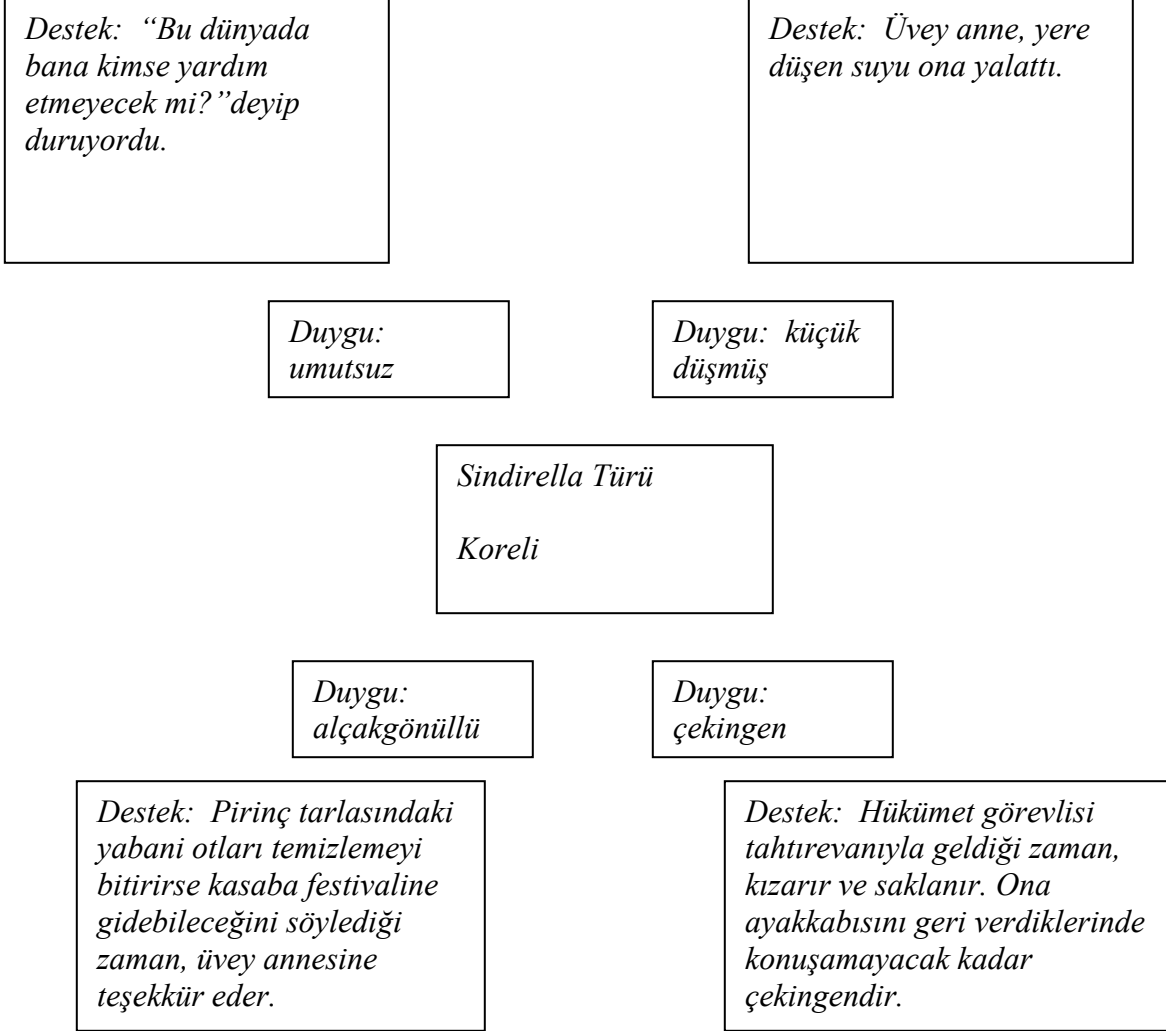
Destek: "Bu dünyada bana kimse yardım etmeyecek mi?"deyip duruyordu.

Destek: Üvey anne, yere düşen suyu ona yalattı.

Duygu: umutsuz

Duygu: küçük düşmüş

Sindirella Türü

Koreli

Duygu: alçakgönüllü

Duygu: çekingen

Destek: Pirinç tarlasındaki yabani otları temizlemeyi bitirirse kasaba festivaline gidebileceğini söylediği zaman, üvey annesine teşekkür eder.

Destek: Hükümet görevlisi tahtırevanıyla geldiği zaman, kızarır ve saklanır. Ona ayakkabısını geri verdiklerinde konuşamayacak kadar çekingendir.